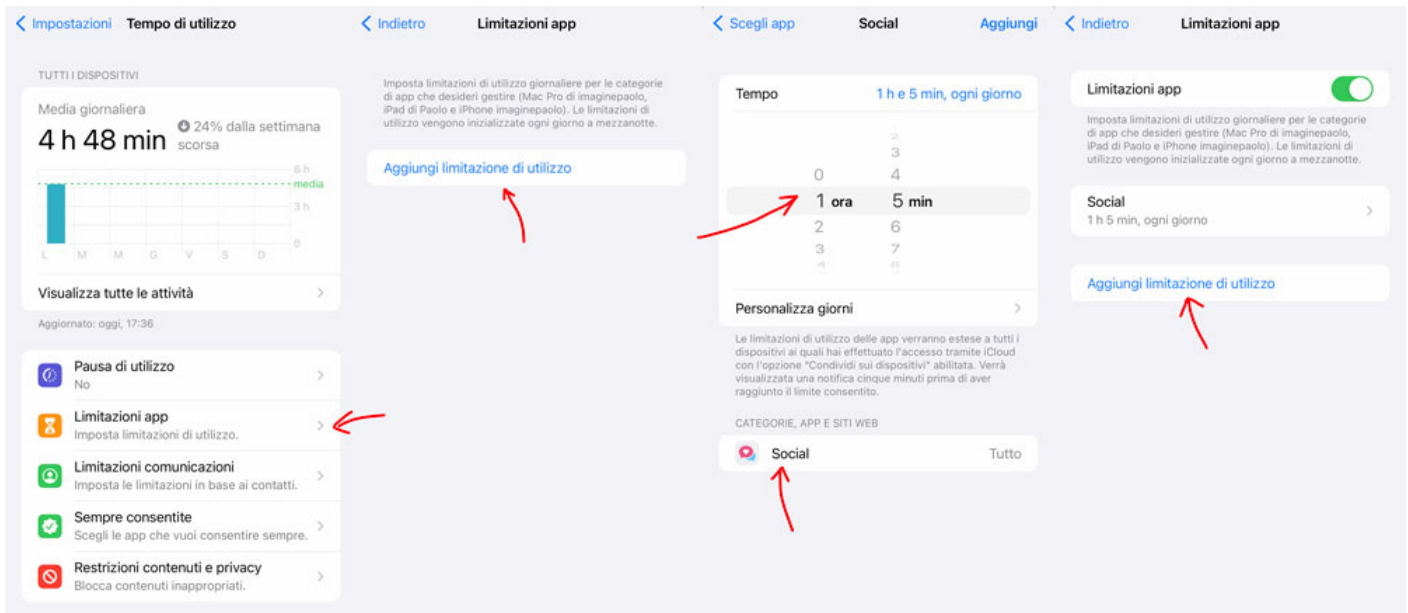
Impostazioni Tempo di utilizzo

TUTTI I DISPOSITIVI

Media giornaliera
4 h 48 min
24% dalla settimana scorsa

6 h
media
3 h
0
L M M G V S D

Visualizza tutte le attività

Aggiornato: oggi, 17:36

Pausa di utilizzo
No

Limitazioni app
Imposta limitazioni di utilizzo.

Limitazioni comunicazioni
Imposta le limitazioni in base ai contatti.

Sempre consentite
Scegli le app che vuoi consentire sempre.

Restrizioni contenuti e privacy
Blocca contenuti inappropriati.

Indietro Limitazioni app

Imposta limitazioni di utilizzo giornaliere per le categorie di app che desideri gestire (Mac Pro di imaginepaolo, iPad di Paolo e iPhone imaginepaolo). Le limitazioni di utilizzo vengono inizializzate ogni giorno a mezzanotte.

Aggiungi limitazione di utilizzo

Scegli app Social Aggiungi

Tempo 1 h e 5 min, ogni giorno

3
0 4
1 ora 5 min
2 6
3 7

Personalizza giorni

Le limitazioni di utilizzo delle app verranno estese a tutti i dispositivi ai quali hai effettuato l'accesso tramite iCloud con l'opzione "Condividi sui dispositivi" abilitata. Verrà visualizzata una notifica cinque minuti prima di aver raggiunto il limite consentito.

CATEGORIE, APP E SITI WEB

Social Tutto

Indietro Limitazioni app

Limitazioni app

Imposta limitazioni di utilizzo giornaliere per le categorie di app che desideri gestire (Mac Pro di imaginepaolo, iPad di Paolo e iPhone imaginepaolo). Le limitazioni di utilizzo vengono inizializzate ogni giorno a mezzanotte.

Social
1 h 5 min, ogni giorno

Aggiungi limitazione di utilizzo